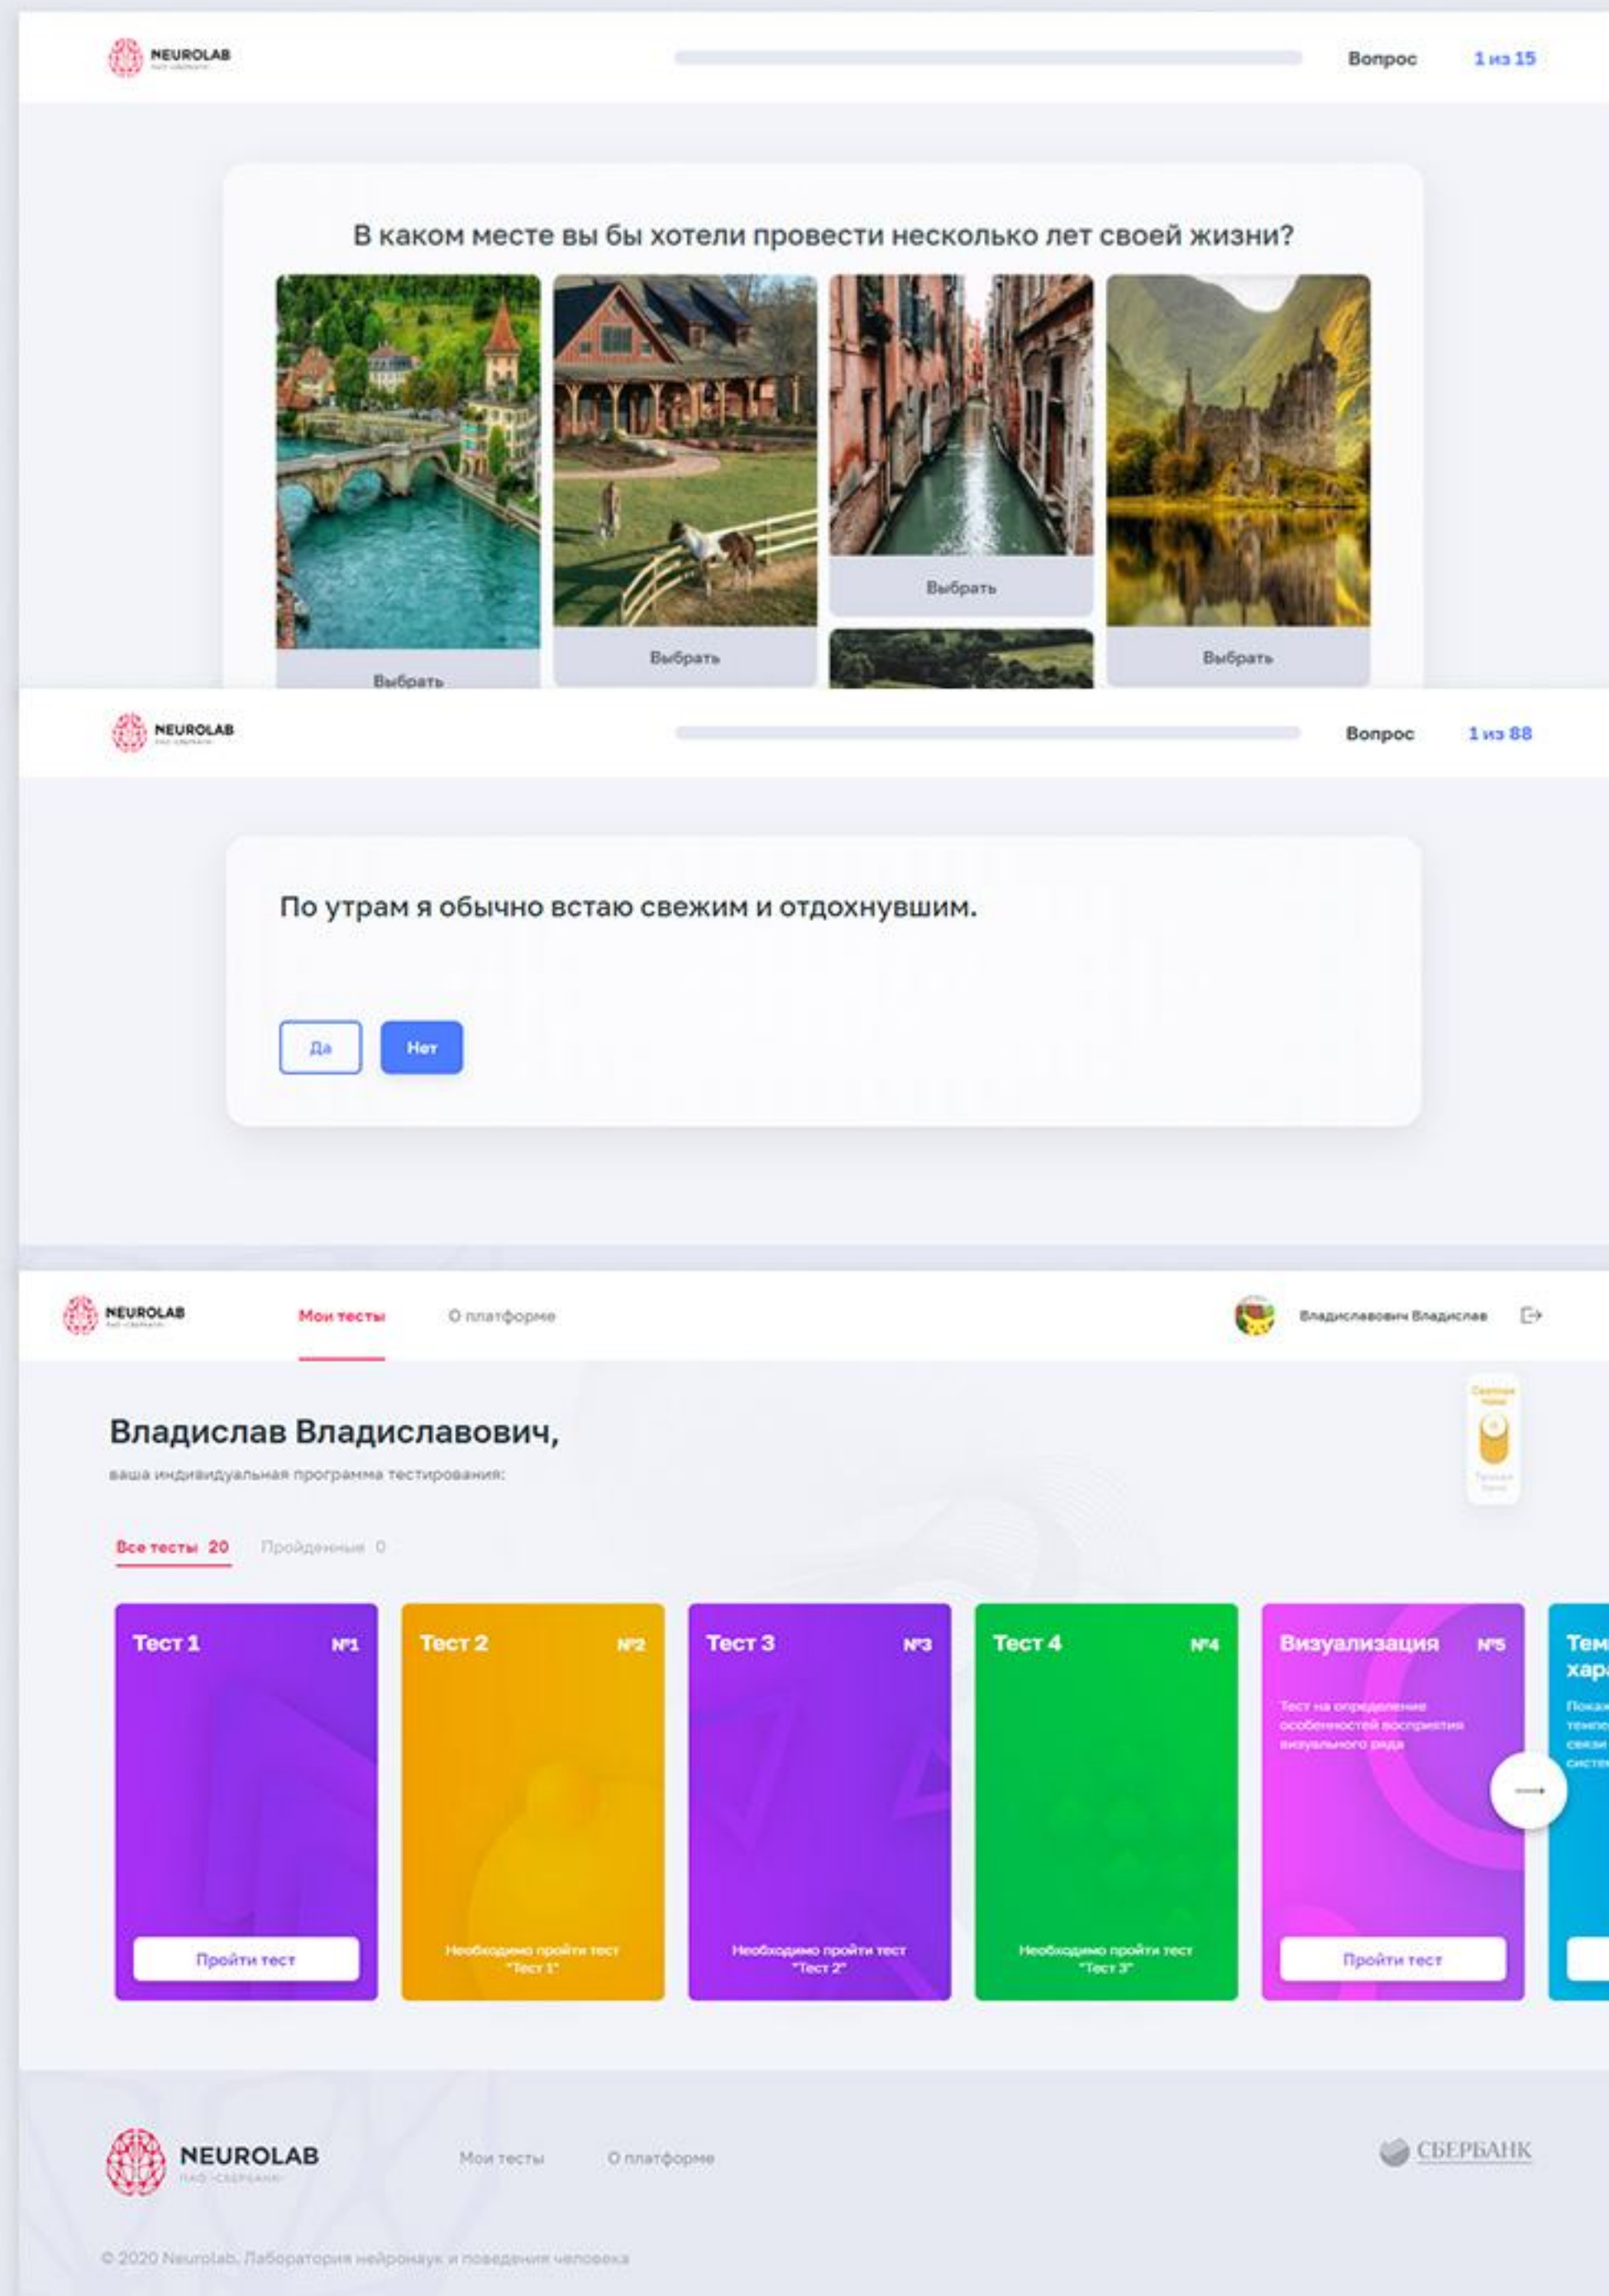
NEUROLAB
ПАО «СБЕРБАНК»

Вопрос 1 из 15

В каком месте вы бы хотели провести несколько лет своей жизни?

Выбрать

Выбрать

Выбрать

Выбрать

NEUROLAB
ПАО «СБЕРБАНК»

Вопрос 1 из 88

По утрам я обычно встаю свежим и отдохнувшим.

Да

Нет

NEUROLAB
ПАО «СБЕРБАНК»

Мои тесты

О платформе

Владиславович Владислав

Светлая тема

Темная тема

Владислав Владиславович,

ваша индивидуальная программа тестирования:

Все тесты 20

Пройденные 0

Тест 1 №1

Пройти тест

Тест 2 №2

Необходимо пройти тест "Тест 1"

Тест 3 №3

Необходимо пройти тест "Тест 2"

Тест 4 №4

Необходимо пройти тест "Тест 3"

Визуализация №5

Тест на определение особенностей восприятия визуального ряда

Пройти тест

Тем хар

Показ темпе связи систе

NEUROLAB
ПАО «СБЕРБАНК»

Мои тесты

О платформе

СБЕРБАНК

© 2020 Neurolab. Лаборатория нейронаук и поведения человека